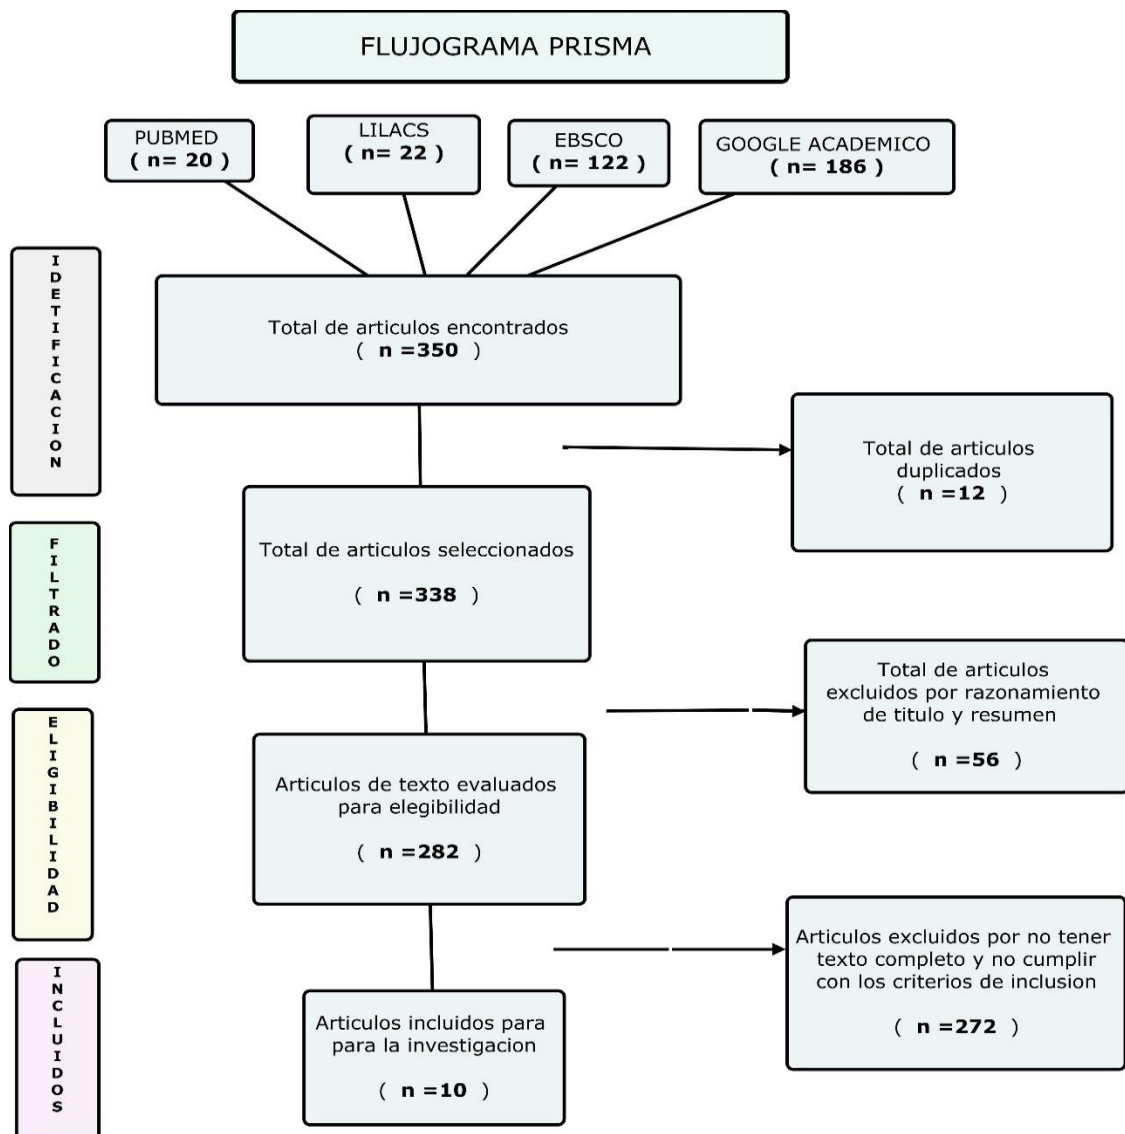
FLUJOGRAMA PRISMA

PUBMED
( n= 20 )

LILACS
( n= 22 )

EBSCO
( n= 122 )

GOOGLE ACADEMICO
( n= 186 )

IDETIFICACION

Total de articulos encontrados
( n =350 )

Total de articulos duplicados
( n =12 )

FILTRADO

Total de articulos seleccionados

( n =338 )

Total de articulos excluidos por razonamiento de titulo y resumen

( n =56 )

ELIGIBILIDAD

Articulos de texto evaluados para elegibilidad

( n =282 )

Articulos excluidos por no tener texto completo y no cumplir con los criterios de inclusion

( n =272 )

INCLUIDOS

Articulos incluidos para para la investigacion

( n =10 )